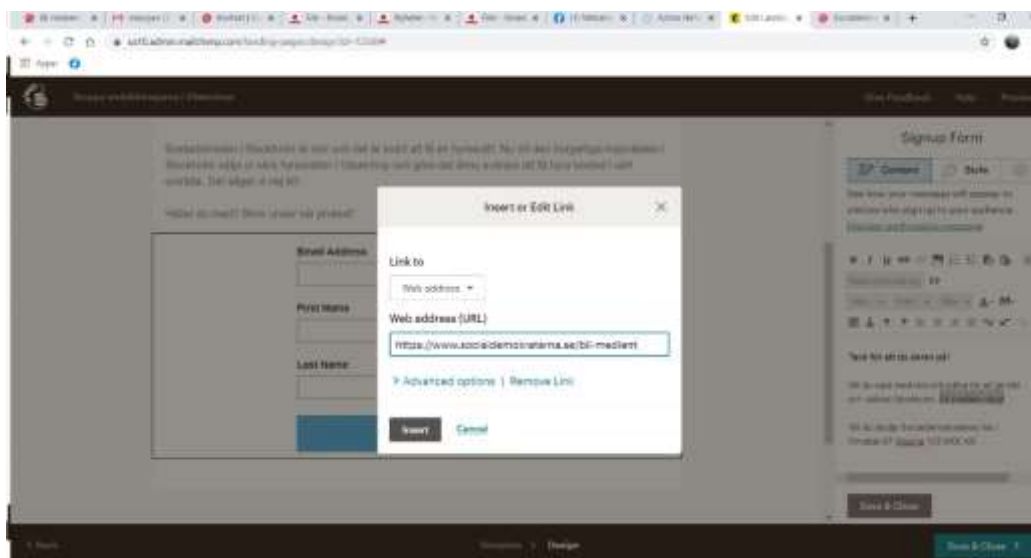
Signup Form

Content

Style

Email Address

First Name

Last Name

Insert or Edit Link

Link to

Web address

Web address (URL)

https://www.socialdemokraterna.se/bli-medlem

> Advanced options | Remove Link

Insert

Cancel

Tack för att du anmält dig!

Save & Close

Design

Save & Close